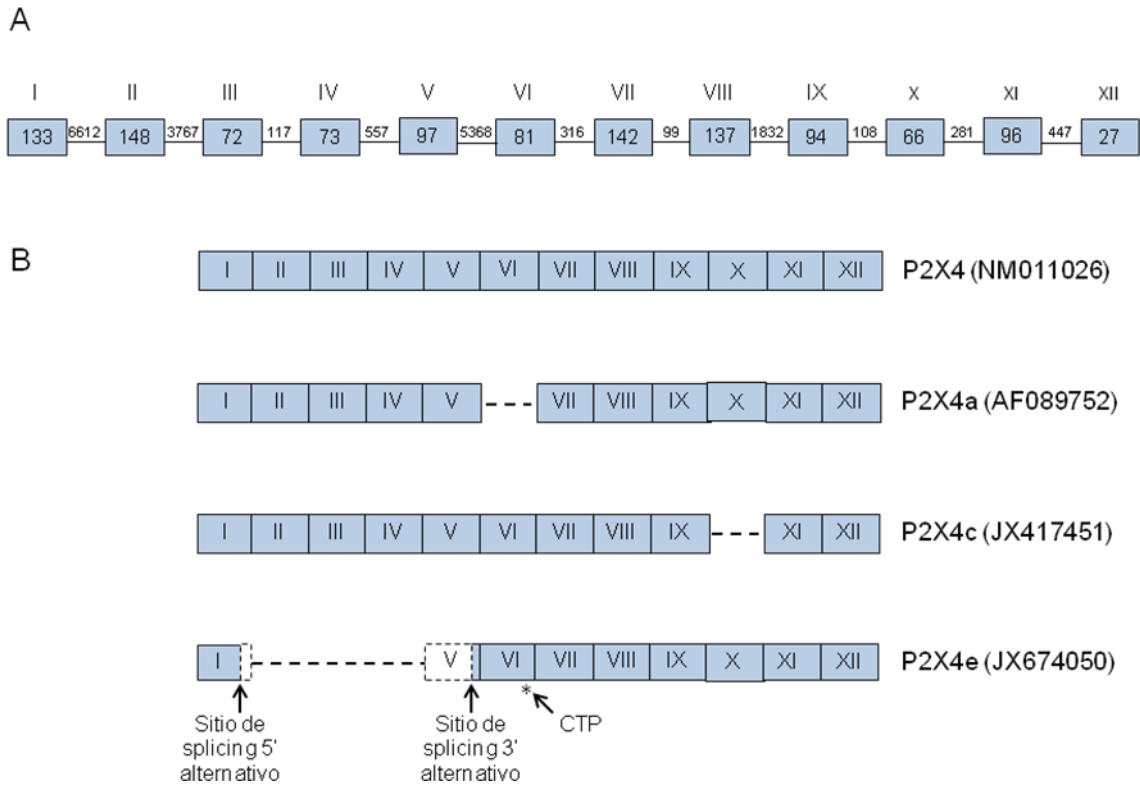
A

I II III IV V VI VII VIII IX X XI XII

133 6612 148 3767 72 117 73 557 97 5368 81 316 142 99 137 1832 94 108 66 281 96 447 27

B

I II III IV V VI VII VIII IX X XI XII P2X4 (NM011026)

I II III IV V VII VIII IX X XI XII P2X4a (AF089752)

I II III IV V VI VII VIII IX XI XII P2X4c (JX417451)

I V VI VII VIII IX X XI XII P2X4e (JX674050)

*

Sitio de splicing 5' alternativo

Sitio de splicing 3' alternativo

CTP